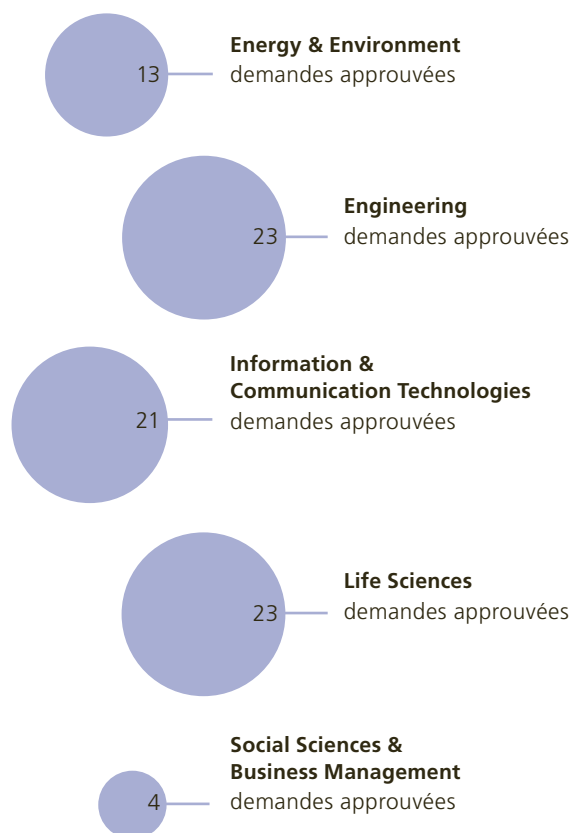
13
Energy & Environment
demandes approuvées

23
Engineering
demandes approuvées

21
Information & Communication Technologies
demandes approuvées

23
Life Sciences
demandes approuvées

4
Social Sciences & Business Management
demandes approuvées